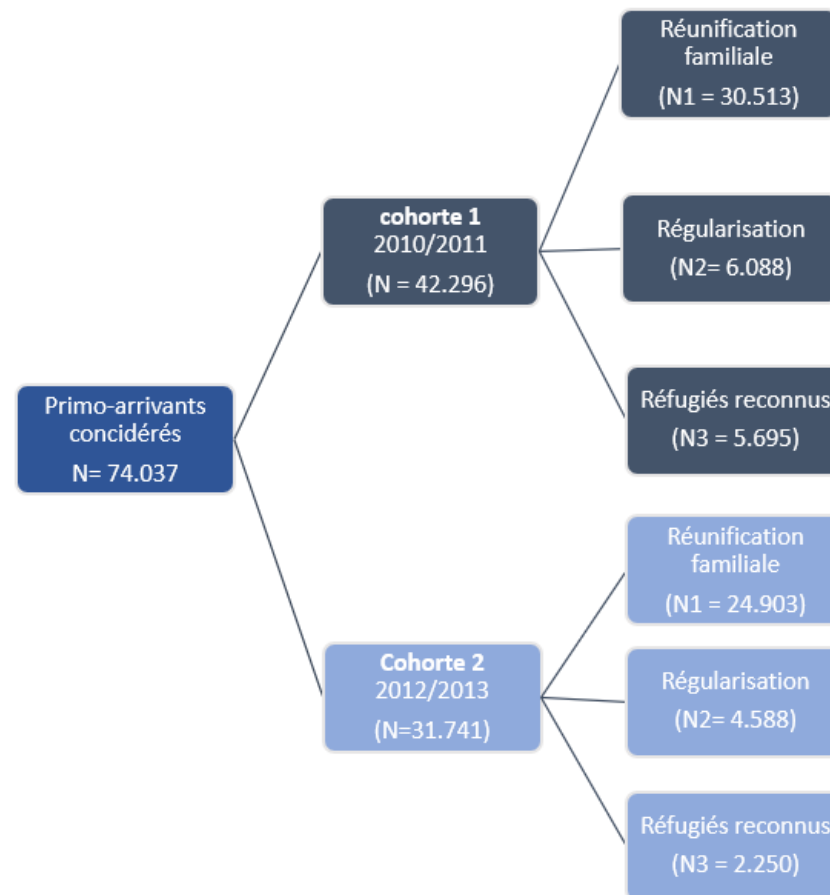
Primo-arrivants concidérés
N= 74.037

cohorte 1
2010/2011
(N = 42.296)

Réunification familiale
(N1 = 30.513)

Régularisation
(N2= 6.088)

Réfugiés reconnus
(N3 = 5.695)

Cohorte 2
2012/2013
(N=31.741)

Réunification familiale
(N1 = 24.903)

Régularisation
(N2= 4.588)

Réfugiés reconnus
(N3 = 2.250)